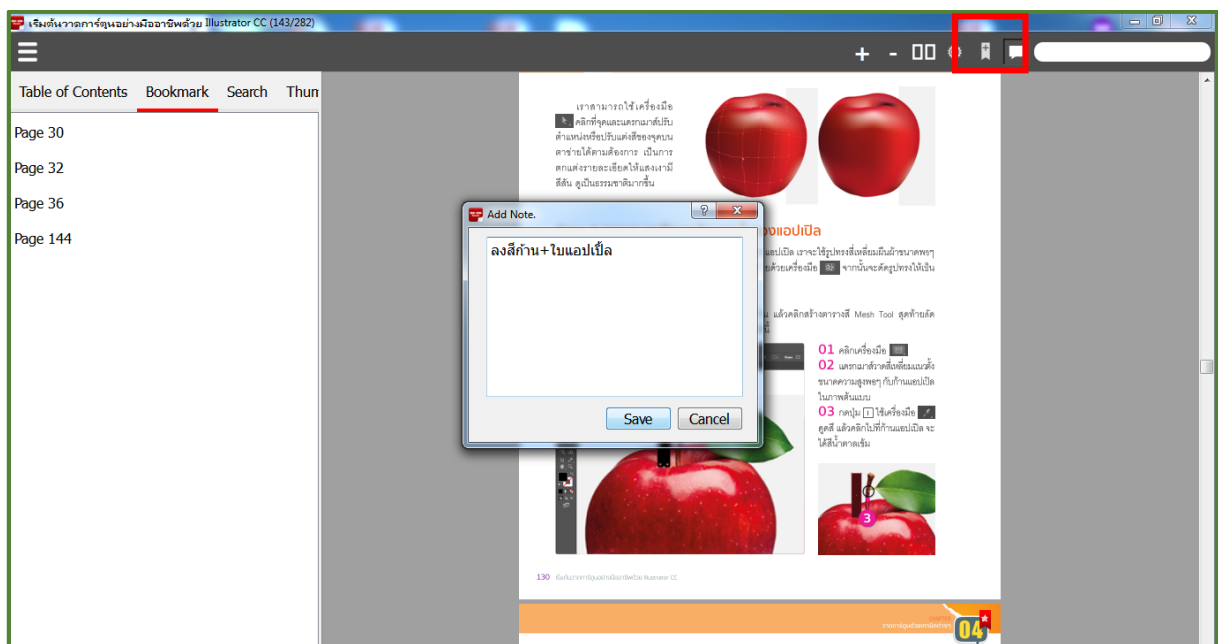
เริ่มต้นวาดการ์ตูนอย่างมืออาชีพด้วย Illustrator CC (143/282)

+ - 

Table of Contents Bookmark Search Thum

Page 30

Page 32

Page 36

Page 144

เราสามารถใช้เครื่องมือ คลิกที่จุดและแดรกเมาส์ปรับตำแหน่งหรือปรับแต่งสีของจุดบนตาข่ายได้ตามต้องการ เป็นการตกแต่งรายละเอียดให้แสงเงามีสีสัน ดูเป็นธรรมชาติมากขึ้น

Add Note.

ลงสีก้าน+ใบแอปเปิ้ล

Save Cancel

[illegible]งแอปเปิล

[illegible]แอปเปิล เราจะใช้รูปทรงสี่เหลี่ยมผืนผ้าขนาดพรุ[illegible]ด้วยเครื่องมือ จากนั้นจะดัดรูปทรงให้เป็น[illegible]

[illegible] แล้วคลิกสร้างตารางสี Mesh Tool สุดท้ายลัด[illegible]

01 คลิกเครื่องมือ

02 แดรกเมาส์วาดสี่เหลี่ยมแนวตั้งขนาดความสูงพอๆ กับก้านแอปเปิลในภาพต้นแบบ

03 กดปุ่ม I ใช้เครื่องมือ ดูดสี แล้วคลิกไปที่ก้านแอปเปิล จะได้สีน้ำตาลเข้ม

3

130 เริ่มต้นวาดการ์ตูนอย่างมืออาชีพด้วย Illustrator CC

วาดการ์ตูนด้วยเทคนิคต่างๆ

04